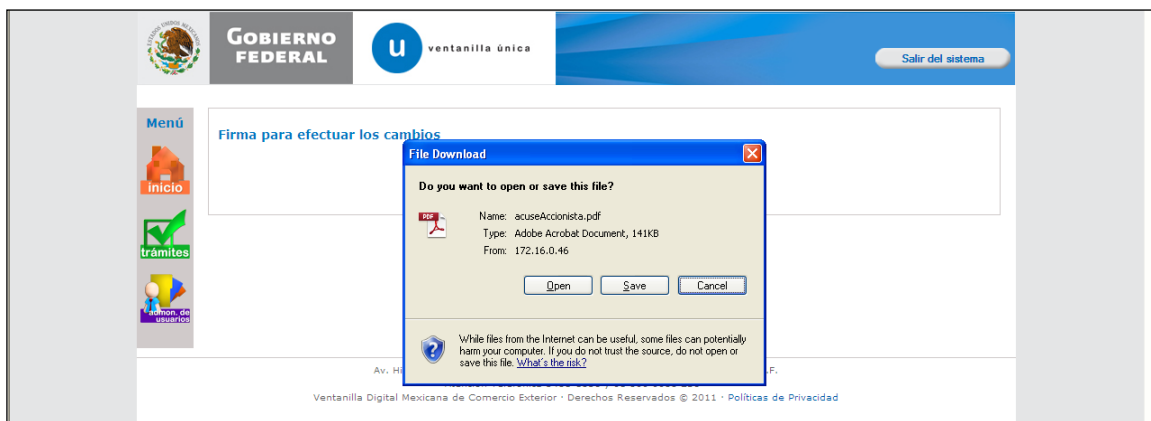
ESTADOS UNIDOS MEXICANOS

GOBIERNO FEDERAL

u ventanilla única

Salir del sistema

Menú

inicio

trámites

admon. de usuarios

Firma para efectuar los cambios

File Download

Do you want to open or save this file?

Name: acuseAccionista.pdf

Type: Adobe Acrobat Document, 141KB

From: 172.16.0.46

Open Save Cancel

While files from the Internet can be useful, some files can potentially harm your computer. If you do not trust the source, do not open or save this file. What's the risk?

Av. Hi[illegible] .F.

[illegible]

Ventanilla Digital Mexicana de Comercio Exterior · Derechos Reservados © 2011 · Políticas de Privacidad